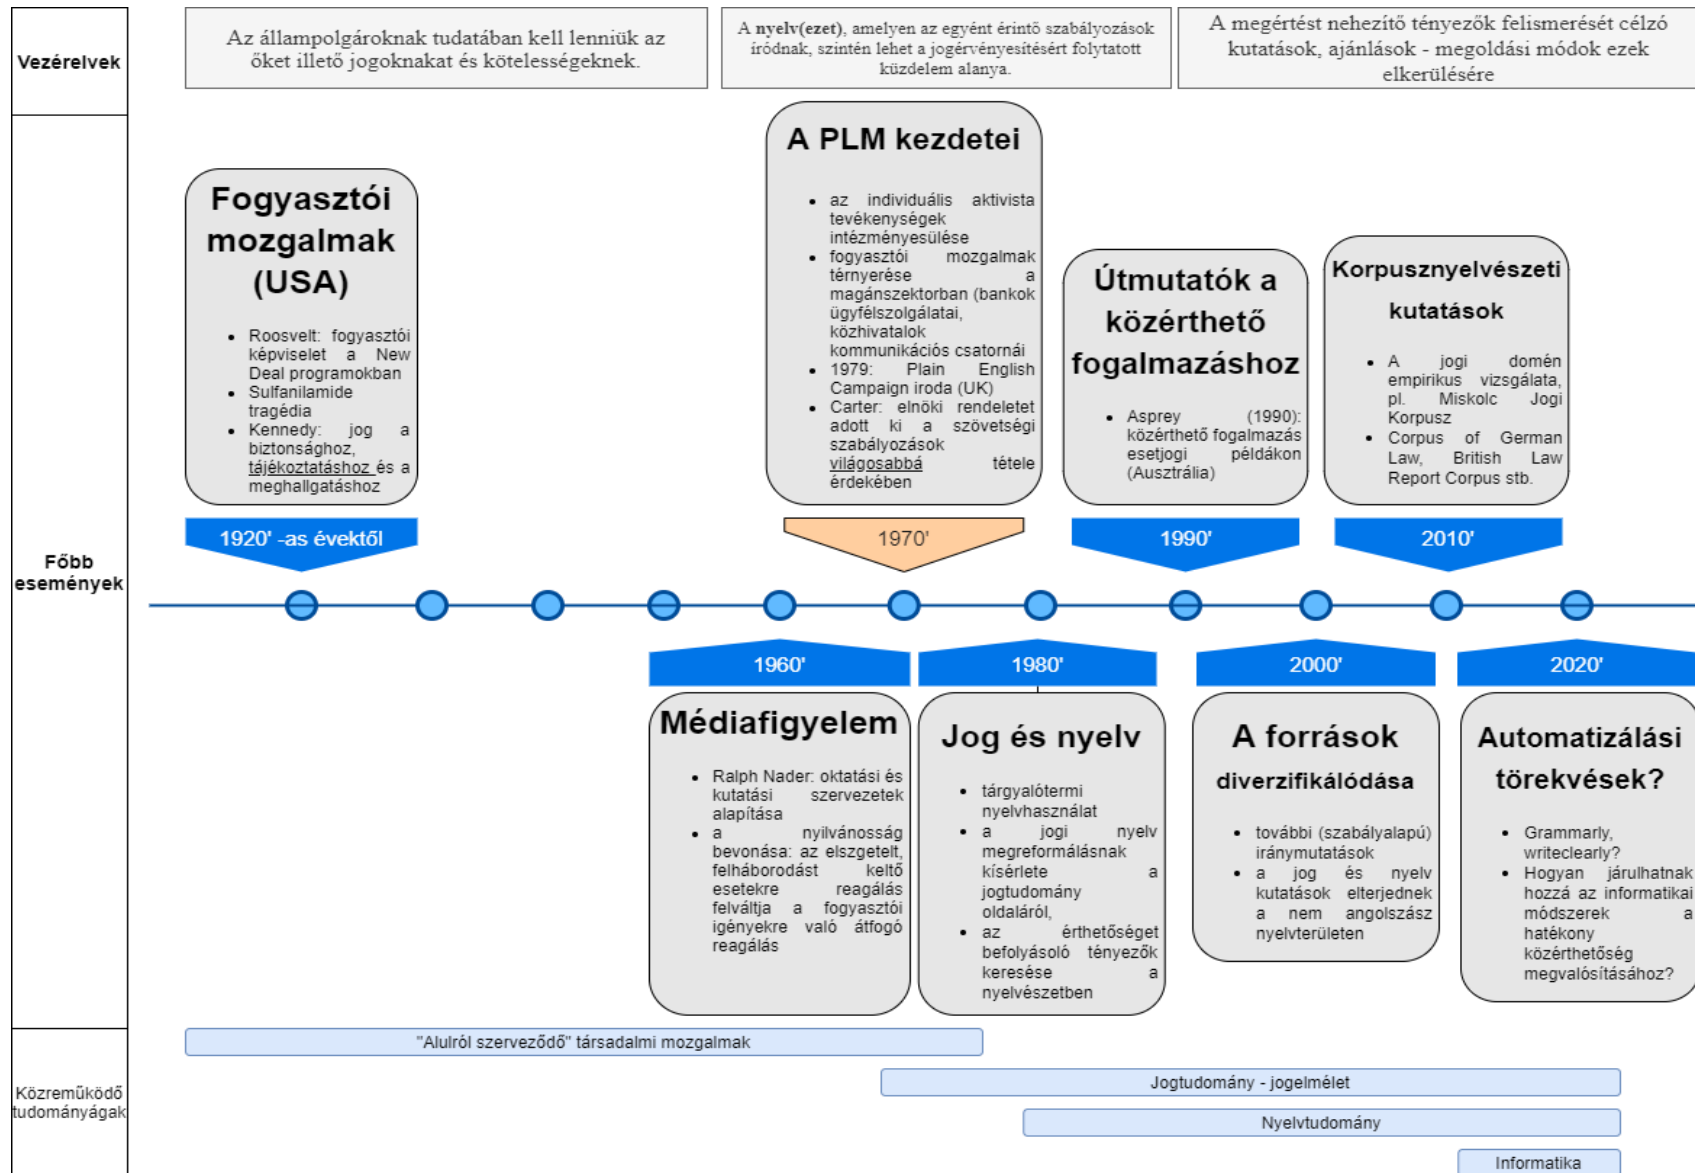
Vezérelvek

Az állampolgároknak tudatában kell lenniük az őket illető jogoknakat és kötelességeknek.

A nyelv(ezet), amelyen az egyént érintő szabályozások íródnak, szintén lehet a jogérvényesítésért folytatott küzdelem alanya.

A megértést nehezítő tényezők felismerését célzó kutatások, ajánlások - megoldási módok ezek elkerülésére

Főbb események

Fogyasztói mozgalmak (USA)

- Roosvelt: fogyasztói képviselet a New Deal programokban
- Sulfanilamide tragédia
- Kennedy: jog a biztonsághoz, tájékoztatáshoz és a meghallgatáshoz

A PLM kezdetei

- az individuális aktivista tevékenységek intézményesülése
- fogyasztói mozgalmak térnyerése a magánszektorban (bankok ügyfélszolgálatai, közhivatalok kommunikációs csatornái
- 1979: Plain English Campaign iroda (UK)
- Carter: elnöki rendeletet adott ki a szövetségi szabályozások világosabbá tétele érdekében

Útmutatók a közérthető fogalmazáshoz

- Asprey (1990): közérthető fogalmazás esetjogi példákon (Ausztrália)

Korpusznyelvészeti kutatások

- A jogi domén empirikus vizsgálata, pl. Miskolc Jogi Korpusz
- Corpus of German Law, British Law Report Corpus stb.

1920' -as évektől

1970'

1990'

2010'

1960'

1980'

2000'

2020'

Médiafigyelem

- Ralph Nader: oktatási és kutatási szervezetek alapítása
- a nyilvánosság bevonása: az elszgetelt, felháborodást keltő esetekre reagálás felváltja a fogyasztói igényekre való átfogó reagálás

Jog és nyelv

- tárgyalótermi nyelvhasználat
- a jogi nyelv megreformálásnak kísérlete a jogtudomány oldaláról,
- az érthetőséget befolyásoló tényezők keresése a nyelvészetben

A források diverzifikálódása

- további (szabályalapú) iránymutatások
- a jog és nyelv kutatások elterjednek a nem angolszász nyelvterületen

Automatizálási törekvések?

- Grammarly, writeclearly?
- Hogyan járulhatnak hozzá az informatikai módszerek a hatékony közérthetőség megvalósításához?

"Alulról szerveződő" társadalmi mozgalmak

Közreműködő tudományágak

Jogtudomány - jogelmélet

Nyelvtudomány

Informatika